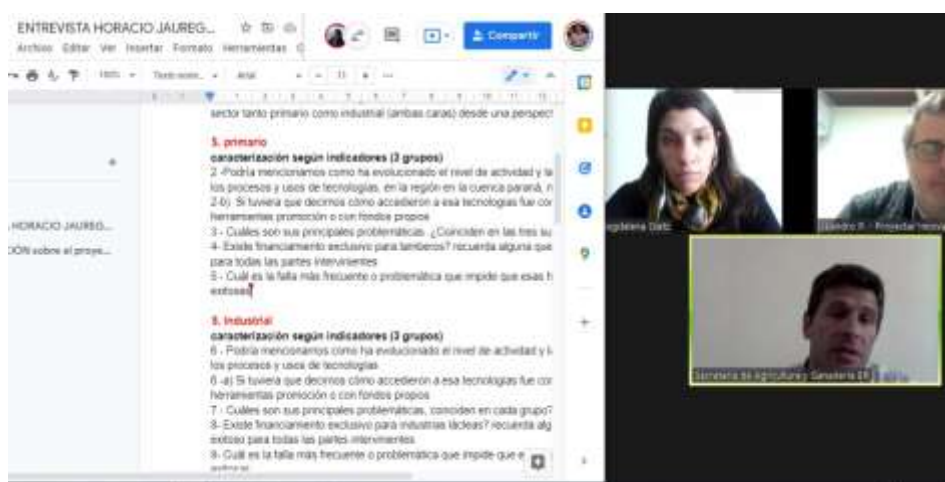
ENTREVISTA HORACIO JAUREG...
Archivo Editar Ver Insertar Formato Herramientas

Compartir

HORACIO JAUREG...
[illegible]ÓN sobre el proye...

sector tanto primario como industrial (ambas caras) desde una perspec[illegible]

5. primario
caracterización según indicadores (3 grupos)
2 -Podría mencionarnos como ha evolucionado el nivel de actividad y la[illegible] los procesos y usos de tecnologías, en la región en la cuenca paraná, n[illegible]
2-b) Si tuviera que decirnos cómo accedieron a esa tecnologías fue cor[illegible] herramientas promoción o con fondos propios
3 - Cuáles son sus principales problemáticas. ¿Coinciden en las tres su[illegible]
4- Existe financiamiento exclusivo para tamberos? recuerda alguna que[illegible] para todas las partes intervinientes
5 - Cuál es la falla más frecuente o problemática que impide que esas h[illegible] exitosas

6. Industrial
caracterización según indicadores (3 grupos)
6 - Podría mencionarnos como ha evolucionado el nivel de actividad y l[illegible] los procesos y usos de tecnologías
6 -a) Si tuviera que decirnos cómo accedieron a esa tecnologías fue cor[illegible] herramientas promoción o con fondos propios
7 - Cuáles son sus principales problemáticas, coinciden en cada grupo?
8- Existe financiamiento exclusivo para industrias lácteas? recuerda alg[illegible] exitoso para todas las partes intervinientes
9- Cuál es la falla más frecuente o problemática que impide que e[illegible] exitosas

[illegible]gdalena Dietz
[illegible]jandro R - Proyectar Innova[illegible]
Secretaría de Agricultura y Ganadería ER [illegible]